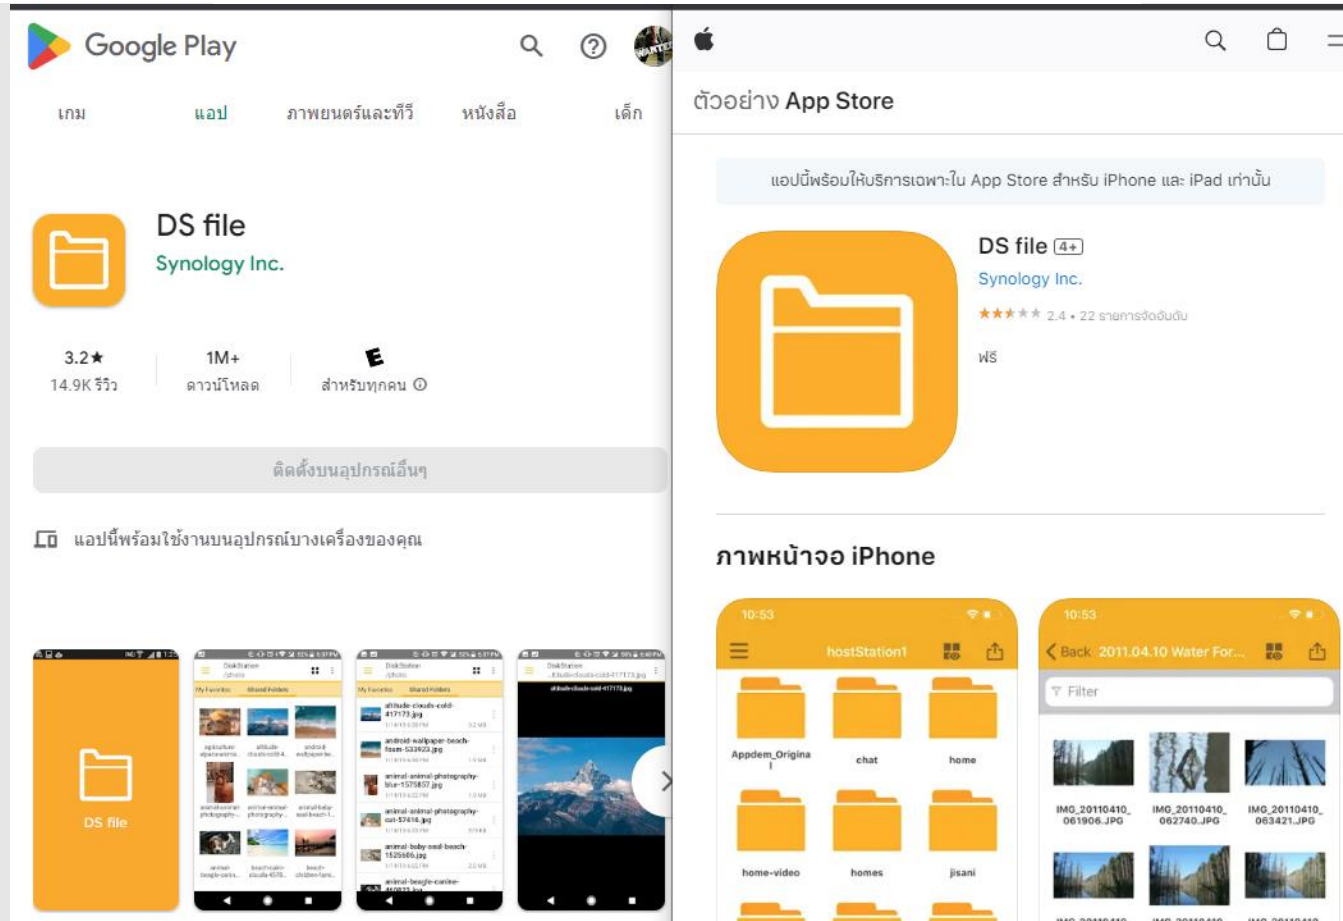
Google Play

เกม แอป ภาพยนตร์และทีวี หนังสือ เด็ก

DS file
Synology Inc.

3.2★
14.9K รีวิว

1M+
ดาวน์โหลด

E
สำหรับทุกคน ⓘ

ติดตั้งบนอุปกรณ์อื่นๆ

แอปนี้พร้อมใช้งานบนอุปกรณ์บางเครื่องของคุณ

DS file

ตัวอย่าง App Store

แอปนี้พร้อมให้บริการเฉพาะใน App Store สำหรับ iPhone และ iPad เท่านั้น

DS file 4+
Synology Inc.
2.4 • 22 รายการจัดอันดับ
ฟรี

ภาพหน้าจอ iPhone

10:53
hostStation1
Appdem_Original
chat
home
home-video
homes
jisani

10:53
Back 2011.04.10 Water For...
Filter
IMG_20110410_061906.JPG
IMG_20110410_062740.JPG
IMG_20110410_063421.JPG